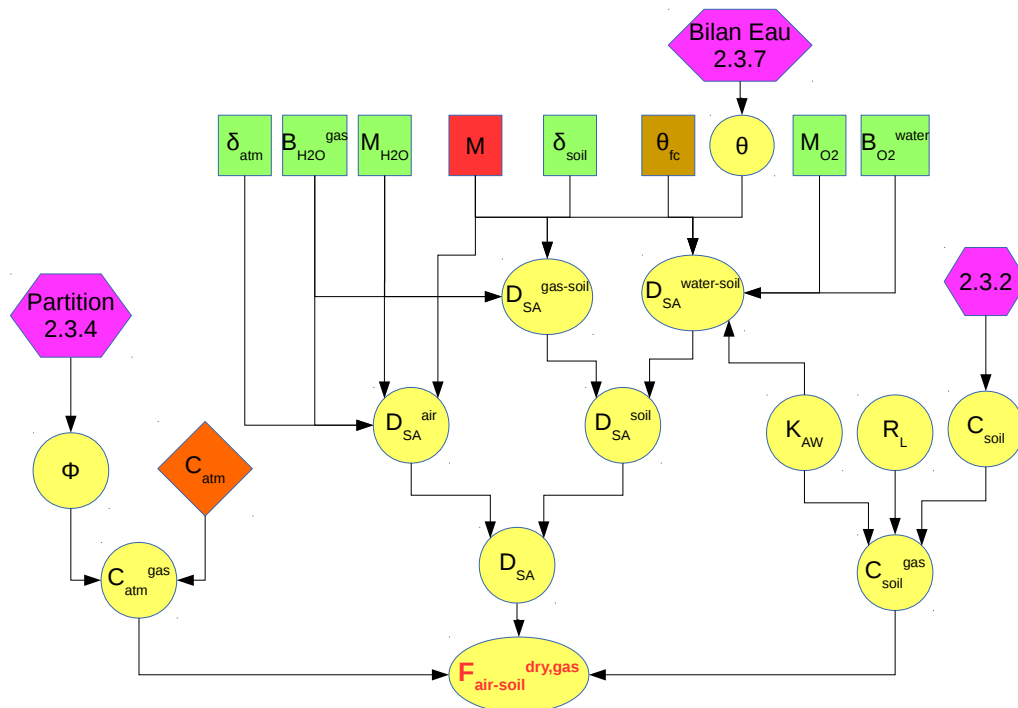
Bilan Eau 2.3.7

$\delta_{atm}$

$B_{H2O}^{gas}$

$M_{H2O}$

M

$\delta_{soil}$

$\theta_{fc}$

$\theta$

$M_{O2}$

$B_{O2}^{water}$

Partition 2.3.4

$D_{SA}^{gas-soil}$

$D_{SA}^{water-soil}$

2.3.2

$D_{SA}^{air}$

$D_{SA}^{soil}$

$K_{AW}$

$R_L$

$C_{soil}$

$\Phi$

$C_{atm}$

$C_{atm}^{gas}$

$D_{SA}$

$C_{soil}^{gas}$

$F_{air-soil}^{dry,gas}$